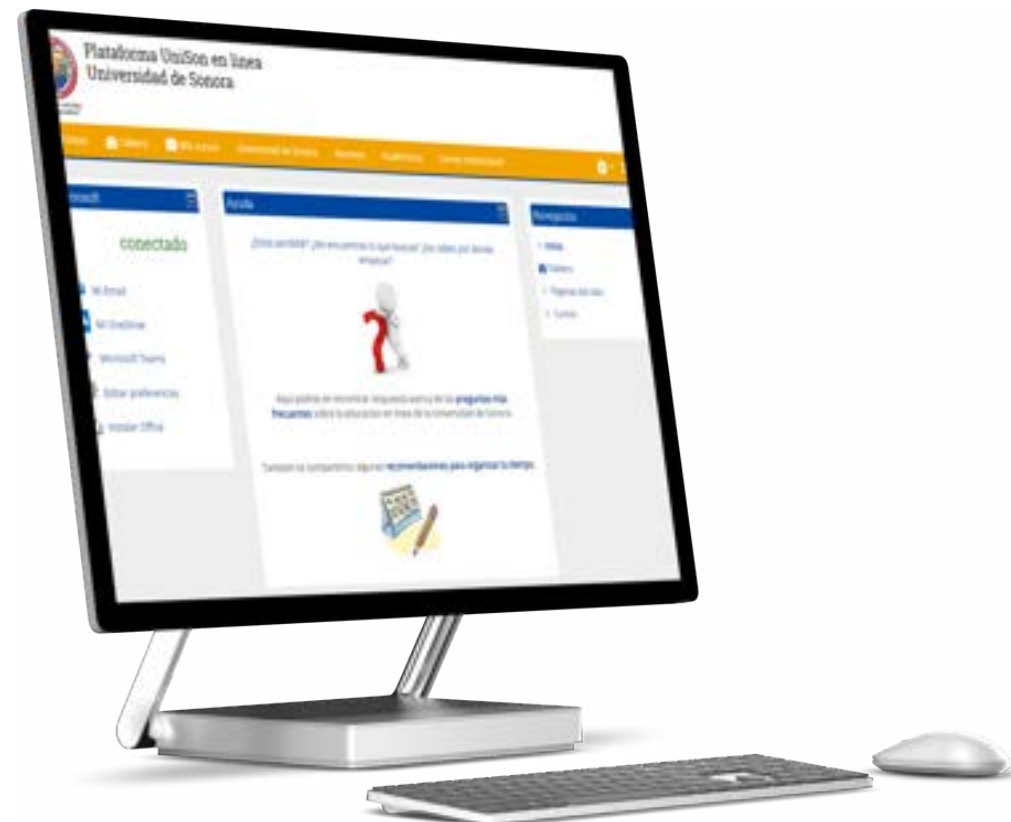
Plataforma UniSon en línea
Universidad de Sonora

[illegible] Tablero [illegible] Mis cursos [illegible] Universidad de Sonora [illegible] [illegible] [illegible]

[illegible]
conectado
Mi Email
Mi OneDrive
Microsoft Teams
Editar preferencias
Instalar Office

Ayuda
¿Estás perdido? ¿No encuentras lo que buscas? ¿No sabes por dónde empezar?

Aquí podrás encontrar respuesta acerca de las preguntas más frecuentes sobre la educación en línea de la Universidad de Sonora.

También te compartimos algunas recomendaciones para organizar tu tiempo.

Navegación
Inicio
Tablero
Páginas del sitio
Cursos